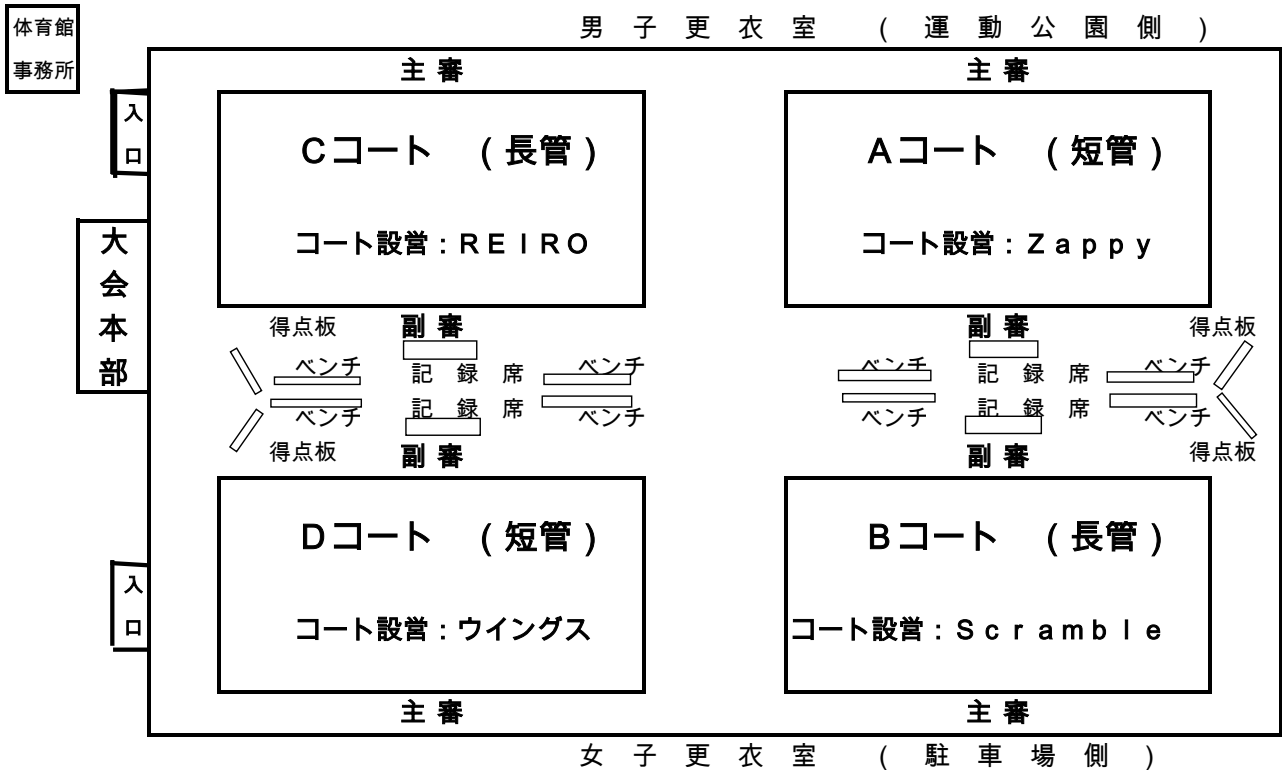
体育館事務所

男子更衣室（運動公園側）

入口

大会本部

入口

主審

Cコート（長管）

コート設営：REIRO

主審

Aコート（短管）

コート設営：Zappy

得点板

副審

ベンチ

記録席

ベンチ

ベンチ

記録席

ベンチ

得点板

副審

副審

得点板

ベンチ

記録席

ベンチ

ベンチ

記録席

ベンチ

得点板

副審

Dコート（短管）

コート設営：ウイングス

主審

Bコート（長管）

コート設営：Scramble

主審

女子更衣室（駐車場側）